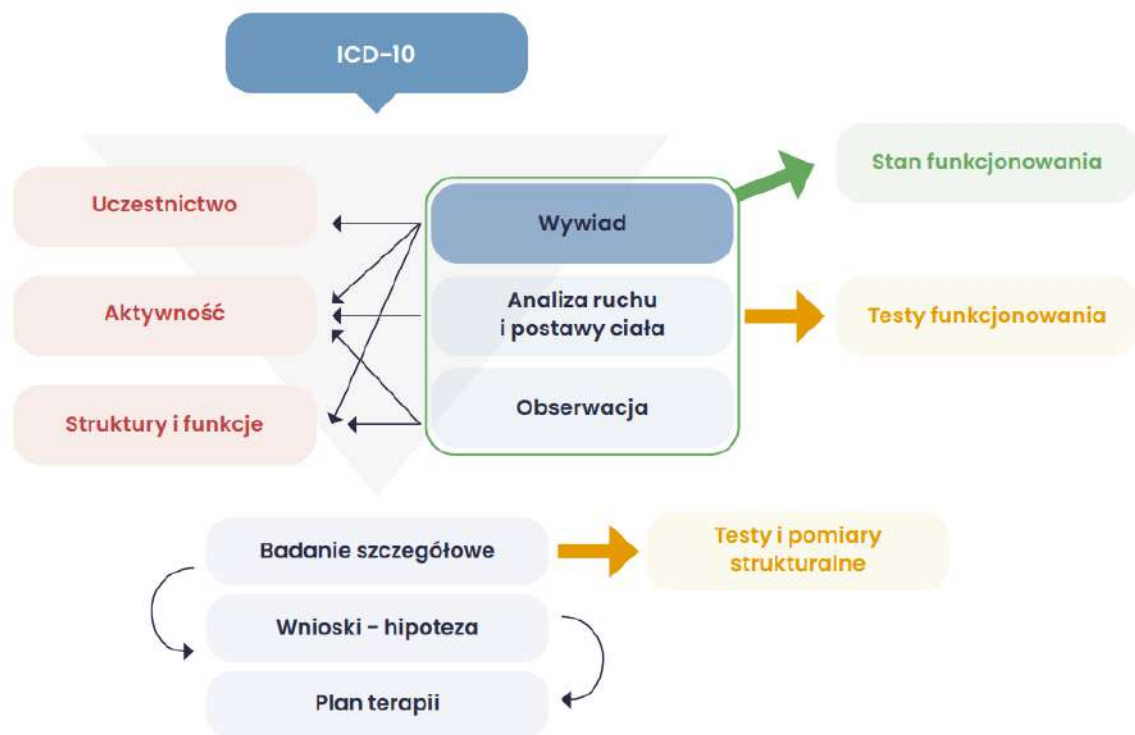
ICD-10

Uczestnictwo

Aktywność

Struktury i funkcje

Wywiad

Analiza ruchu i postawy ciała

Obserwacja

Stan funkcjonowania

Testy funkcjonowania

Badanie szczegółowe

Testy i pomiary strukturalne

Wnioski - hipoteza

Plan terapii